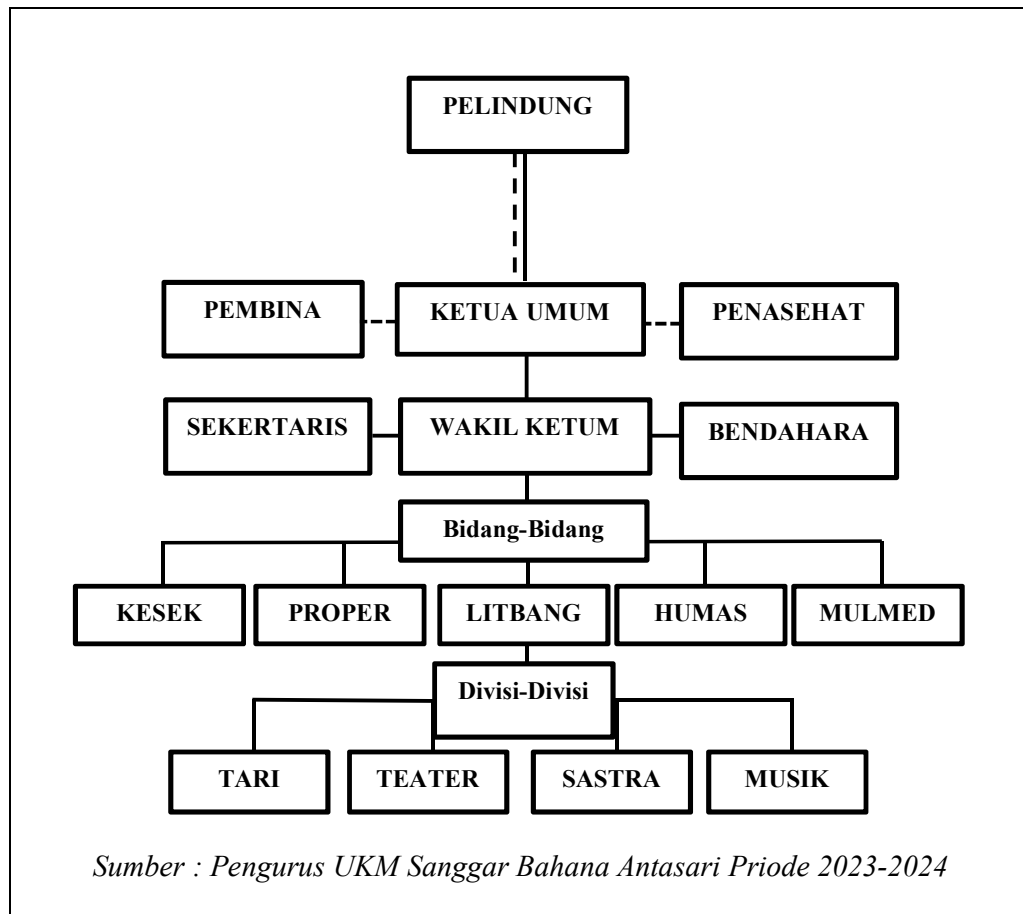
PELINDUNG

PEMBINA

KETUA UMUM

PENASEHAT

SEKERTARIS

WAKIL KETUM

BENDAHARA

Bidang-Bidang

KESEK

PROPER

LITBANG

HUMAS

MULMED

Divisi-Divisi

TARI

TEATER

SASTRA

MUSIK

*Sumber : Pengurus UKM Sanggar Bahana Antasari Priode 2023-2024*